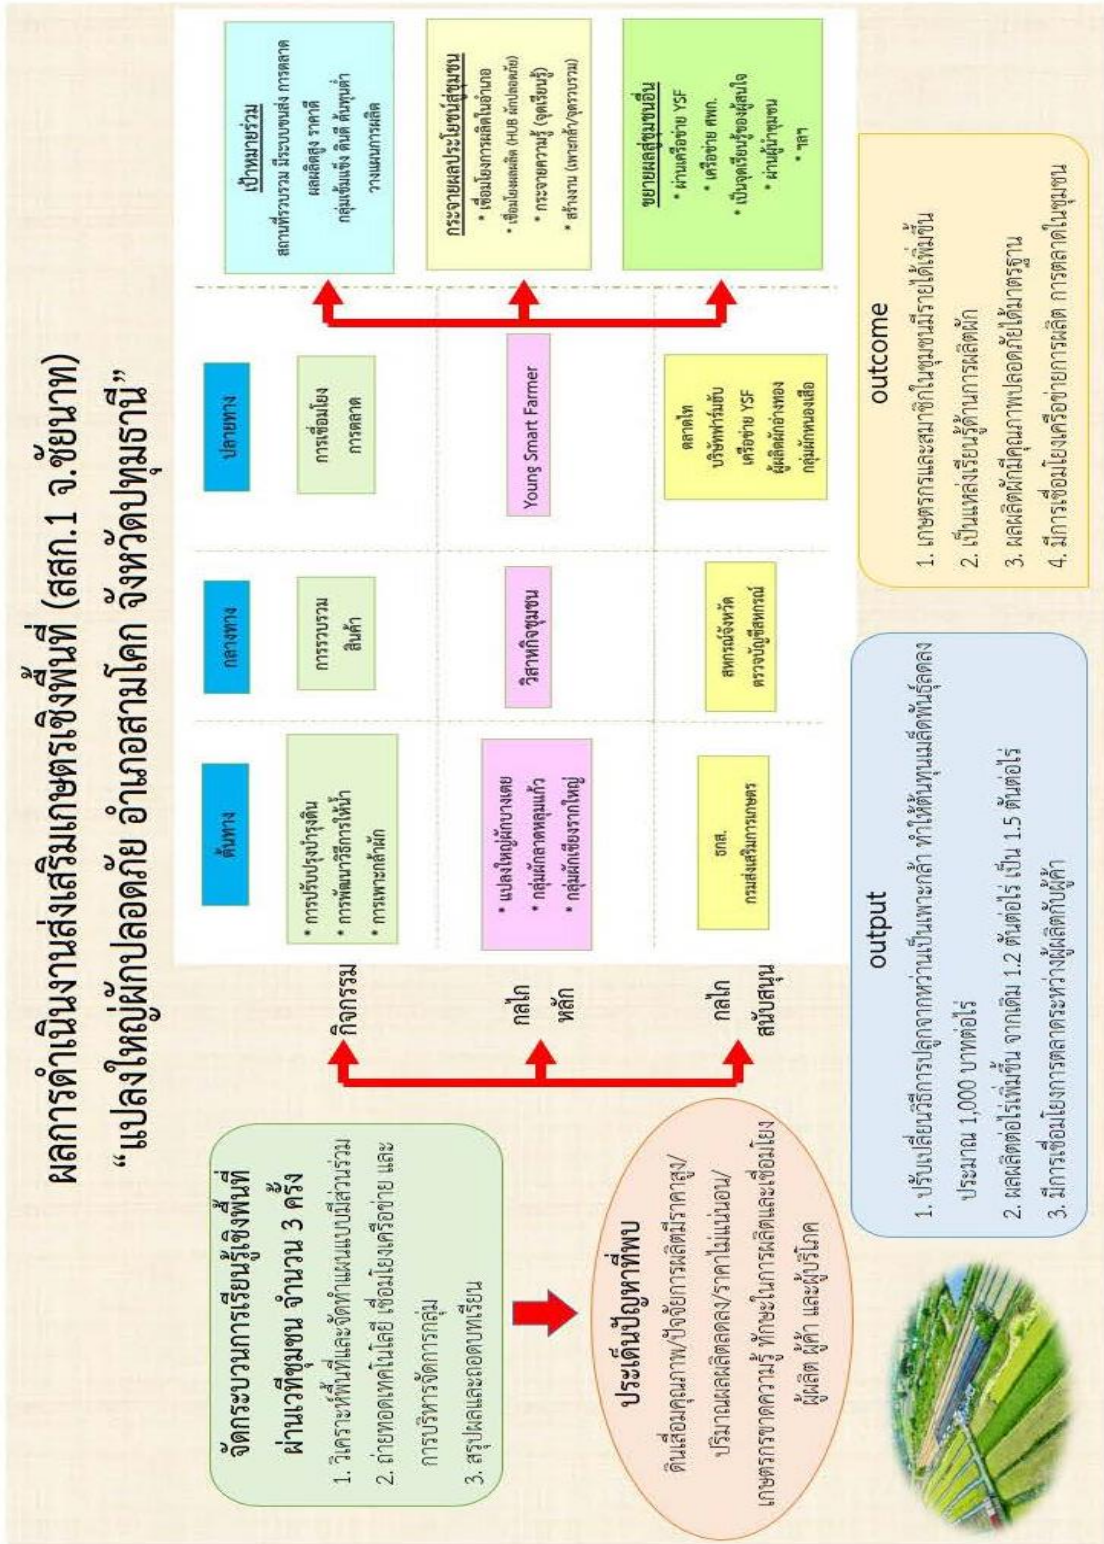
ผลการดำเนินงานส่งเสริมเกษตรเชิงพื้นที่ (สสก.1 จ.ชัยนาท)
"แปลงใหญ่ผักปลอดภัย อำเภอสามโคก จังหวัดปทุมธานี"

จัดกระบวนการเรียนรู้เชิงพื้นที่ ผ่านเวทีชุมชน จำนวน 3 ครั้ง
1. วิเคราะห์พื้นที่และจัดทำแผนแบบมีส่วนร่วม
2. ถ่ายทอดเทคโนโลยี เชื่อมโยงเครือข่าย และการบริหารจัดการกลุ่ม
3. สรุปผลและถอดบทเรียน

ประเด็นปัญหาที่พบ
ดินเสื่อมคุณภาพ/ปัจจัยการผลิตมีราคาสูง/ปริมาณผลผลิตลดลง/ราคาไม่แน่นอน/เกษตรกรขาดความรู้ ทักษะในการผลิตและเชื่อมโยงผู้ผลิต ผู้ค้า และผู้บริโภค

กิจกรรม
กลไกหลัก
กลไกสนับสนุน

ต้นทาง
* การปรับปรุงบำรุงดิน
* การพัฒนาวิธีการให้น้ำ
* การเพาะกล้าผัก

กลางทาง
การรวบรวมสินค้า

ปลายทาง
การเชื่อมโยงการตลาด

* แปลงใหญ่ผักบางเตย
* กลุ่มผักสาดหลุมแก้ว
* กลุ่มผักเชียงรากใหญ่

วิสาหกิจชุมชน

Young Smart Farmer

กษ.
กรมส่งเสริมการเกษตร

สหกรณ์จังหวัด
ตรวจบัญชีสหกรณ์

ตลาดไท
บริษัทฟาร์มชัย
เครือข่าย YSF
ผู้ผลิตผักอ่างทอง
กลุ่มผักหนองเสือ

เป้าหมายร่วม
สถานที่รวบรวม มีระบบขนส่ง การตลาด ผลผลิตสูง ราคาดี กลุ่มเข้มแข็ง ดินดี ต้นทุนต่ำ วางแผนการผลิต

กระจายผลประโยชน์สู่ชุมชน
* เชื่อมโยงการผลิตในอำเภอ
* เชื่อมโยงผลผลิต (HUB ผักปลอดภัย)
* กระจายความรู้ (จุดเรียนรู้)
* สร้างงาน (เพาะกล้า/รวบรวม)

ขยายผลสู่ชุมชนอื่น
* ผ่านเครือข่าย YSF
* เครือข่าย ศพก.
* เป็นจุดเรียนรู้ของผู้สนใจ
* ผ่านผู้นำชุมชน
* ฯลฯ

output
1. ปรับเปลี่ยนวิธีการปลูกจากหว่านเป็นเพาะกล้า ทำให้ต้นทุนเมล็ดพันธุ์ลดลงประมาณ 1,000 บาทต่อไร่
2. ผลผลิตต่อไร่เพิ่มขึ้น จากเดิม 1.2 ตันต่อไร่ เป็น 1.5 ตันต่อไร่
3. มีการเชื่อมโยงการตลาดระหว่างผู้ผลิตกับผู้ค้า

outcome
1. เกษตรกรและสมาชิกในชุมชนมีรายได้เพิ่มขึ้น
2. เป็นแหล่งเรียนรู้ด้านการผลิตผัก
3. ผลผลิตผักมีคุณภาพปลอดภัยได้มาตรฐาน
4. มีการเชื่อมโยงเครือข่ายการผลิต การตลาดในชุมชน